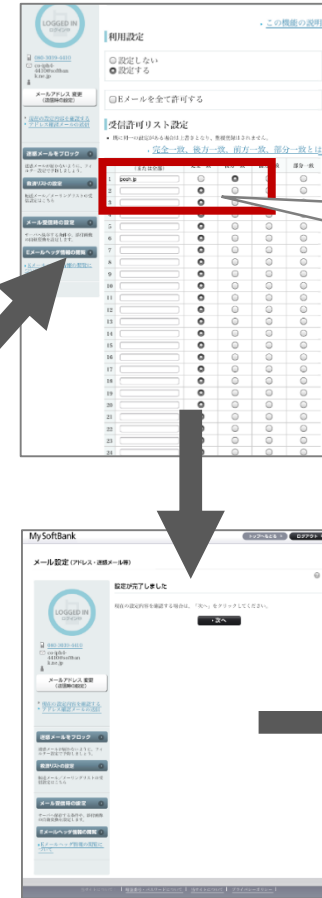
LOGGED IN

・この機能の説明

利用設定

○設定しない
●設定する

□Eメールを全て許可する

受信許可リスト設定

・完全一致、後方一致、前方一致、部分一致とは

メールアドレス 変更

迷惑メールをブロック

受信リストの設定

メール受信時の設定

Eメールヘッダ情報の通知

1 push.jp

MySoftBank

メール設定（アドレス・迷惑メール等）

設定が完了しました

次へ

LOGGED IN

メールアドレス 変更

迷惑メールをブロック

受信リストの設定

メール受信時の設定

Eメールヘッダ情報の通知